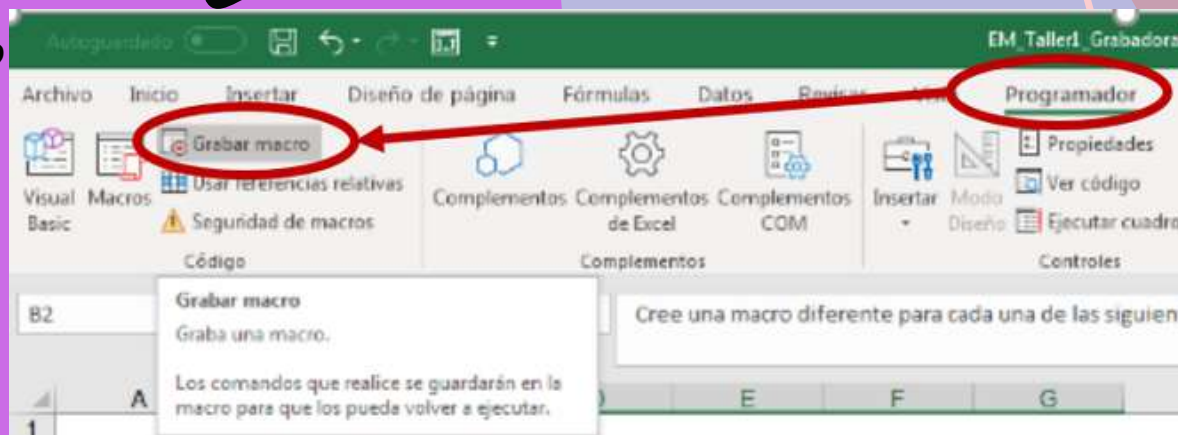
Autoguardado

EM_Taller1_Grabadora

Archivo Inicio Insertar Diseño de página Fórmulas Datos Revisar Vista Programador

Visual Basic Macros Grabar macro Usar referencias relativas Seguridad de macros

Código

Complementos Complementos de Excel Complementos COM

Complementos

Insertar Modo Diseño Propiedades Ver código Ejecutar cuadro

Controles

B2

Grabar macro
Graba una macro.

Los comandos que realice se guardarán en la macro para que los pueda volver a ejecutar.

Cree una macro diferente para cada una de las siguien

A D E F G

1